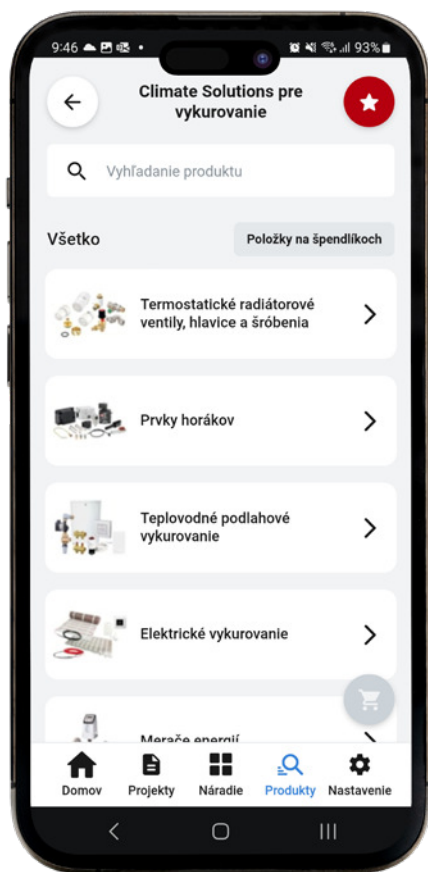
9:46 93%

Climate Solutions pre vykurovanie

Vyhľadanie produktu

Všetko

Položky na špendlíkoch

Termostatické radiátorové ventily, hlavice a šróbenia

Prvky horákov

Teplovodné podlahové vykurovanie

Elektrické vykurovanie

Merače energií

Domov Projekty Náradie Produkty Nastavenie